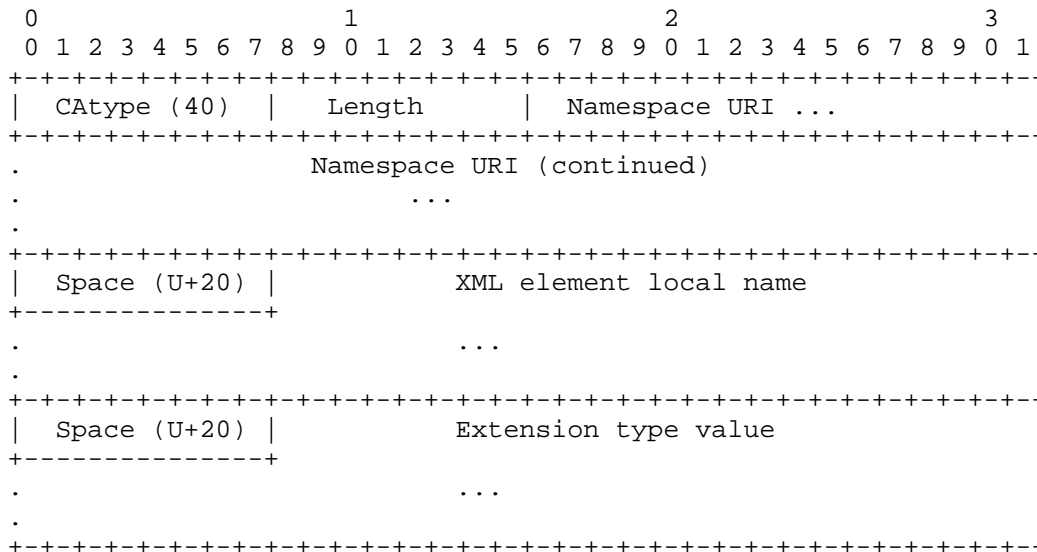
0 1 2 3
0 1 2 3 4 5 6 7 8 9 0 1 2 3 4 5 6 7 8 9 0 1 2 3 4 5 6 7 8 9 0 1

| CAtype (40) | Length | Namespace URI ...

. Namespace URI (continued)
. ...
.

| Space (U+20) | XML element local name

. ...
.

| Space (U+20) | Extension type value

. ...
.